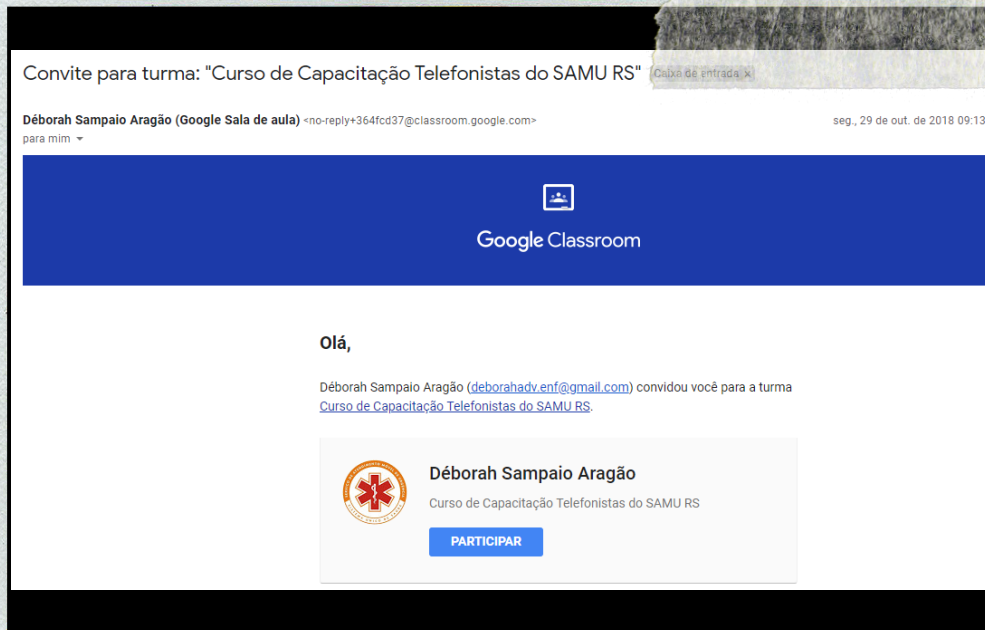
Convite para turma: "Curso de Capacitação Telefonistas do SAMU RS" Caixa de entrada x

Déborah Sampaio Aragão (Google Sala de aula) <no-reply+364fcd37@classroom.google.com>
seg., 29 de out. de 2018 09:13
para mim

Google Classroom

Olá,

Déborah Sampaio Aragão (deborahadv.enf@gmail.com) convidou você para a turma Curso de Capacitação Telefonistas do SAMU RS.

Déborah Sampaio Aragão
Curso de Capacitação Telefonistas do SAMU RS
PARTICIPAR